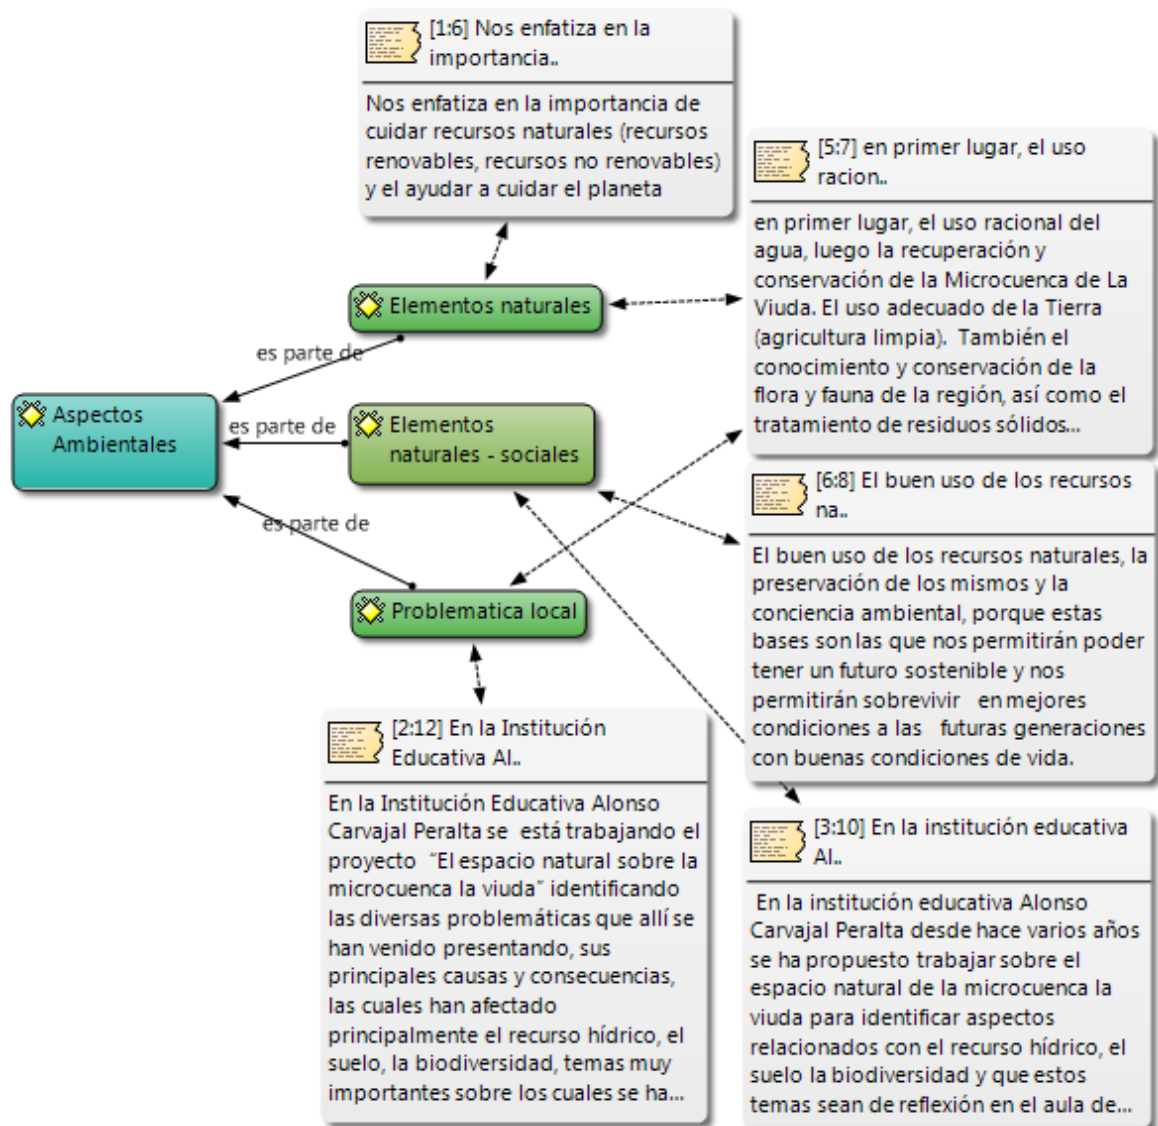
[1:6] Nos enfatiza en la importancia..

Nos enfatiza en la importancia de cuidar recursos naturales (recursos renovables, recursos no renovables) y el ayudar a cuidar el planeta

[5:7] en primer lugar, el uso racion..

en primer lugar, el uso racional del agua, luego la recuperación y conservación de la Microcuenca de La Viuda. El uso adecuado de la Tierra (agricultura limpia). También el conocimiento y conservación de la flora y fauna de la región, así como el tratamiento de residuos sólidos...

Elementos naturales

es parte de

Aspectos Ambientales

es parte de

Elementos naturales - sociales

es parte de

Problematica local

[6:8] El buen uso de los recursos na..

El buen uso de los recursos naturales, la preservación de los mismos y la conciencia ambiental, porque estas bases son las que nos permitirán poder tener un futuro sostenible y nos permitirán sobrevivir en mejores condiciones a las futuras generaciones con buenas condiciones de vida.

[2:12] En la Institución Educativa Al..

En la Institución Educativa Alonso Carvajal Peralta se está trabajando el proyecto "El espacio natural sobre la microcuenca la viuda" identificando las diversas problemáticas que allí se han venido presentando, sus principales causas y consecuencias, las cuales han afectado principalmente el recurso hídrico, el suelo, la biodiversidad, temas muy importantes sobre los cuales se ha...

[3:10] En la institución educativa Al..

En la institución educativa Alonso Carvajal Peralta desde hace varios años se ha propuesto trabajar sobre el espacio natural de la microcuenca la viuda para identificar aspectos relacionados con el recurso hídrico, el suelo la biodiversidad y que estos temas sean de reflexión en el aula de...